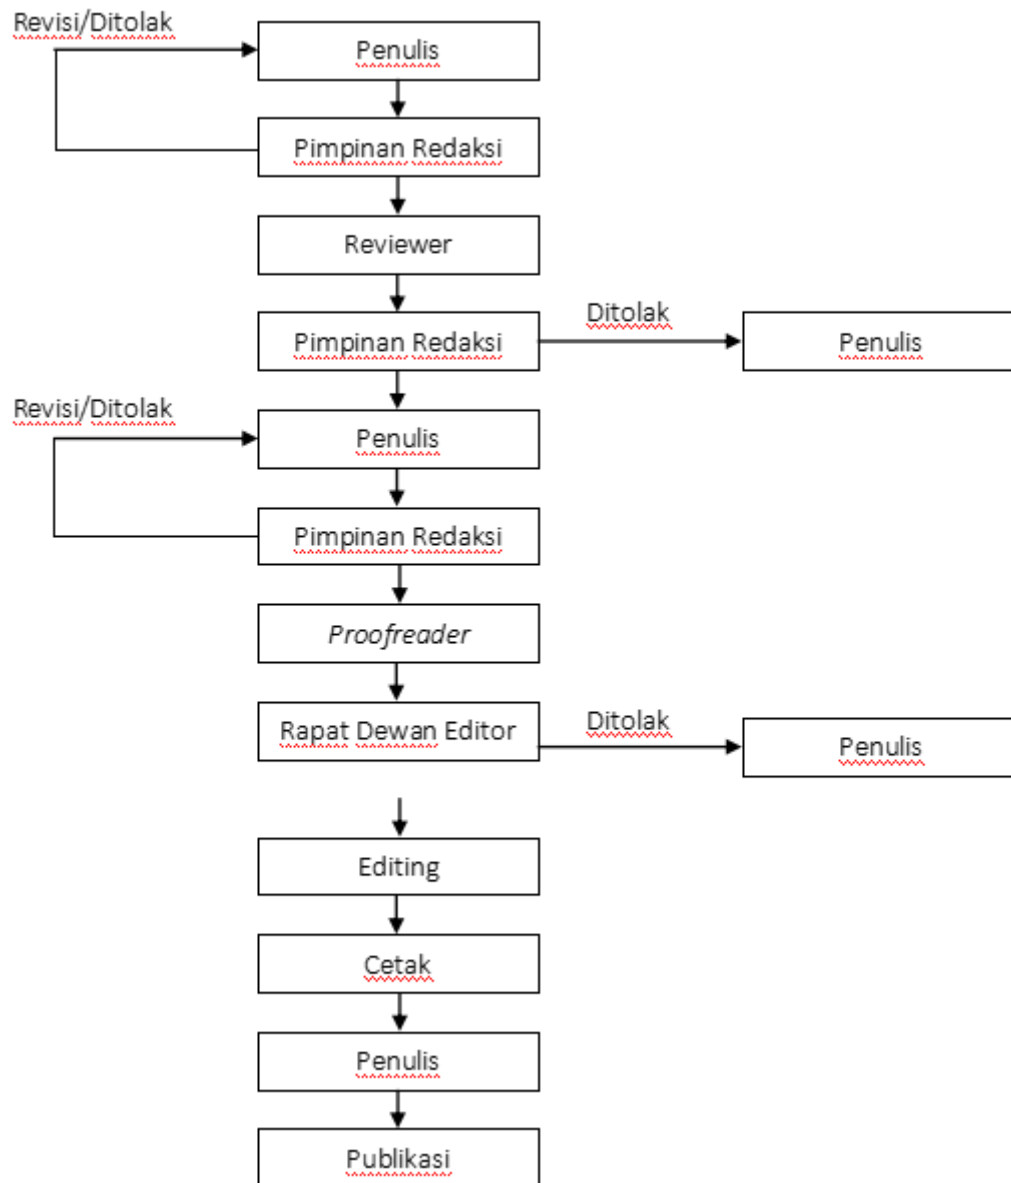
Revisi/Ditolak

Penulis

Pimpinan Redaksi

Reviewer

Pimpinan Redaksi

Ditolak

Penulis

Revisi/Ditolak

Penulis

Pimpinan Redaksi

*Proofreader*

Rapat Dewan Editor

Ditolak

Penulis

Editing

Cetak

Penulis

Publikasi